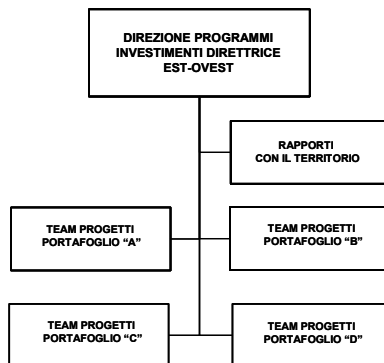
DIREZIONE PROGRAMMI INVESTIMENTI DIRETTRICE EST-OVEST

RAPPORTI CON IL TERRITORIO

TEAM PROGETTI PORTAFOGLIO “A”

TEAM PROGETTI PORTAFOGLIO “B”

TEAM PROGETTI PORTAFOGLIO “C”

TEAM PROGETTI PORTAFOGLIO “D”